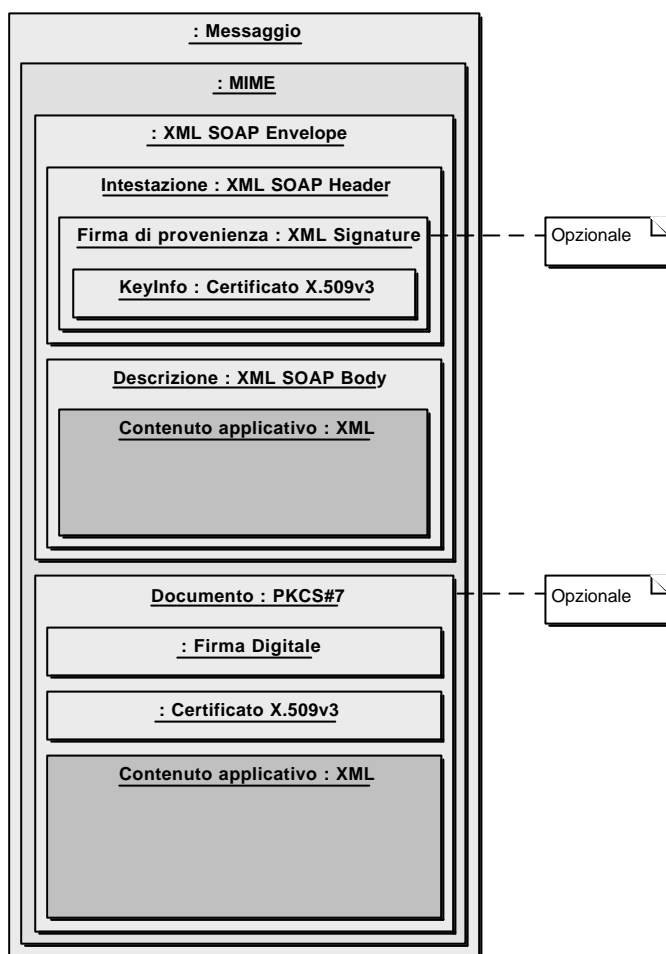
: Messaggio

: MIME

: XML SOAP Envelope

Intestazione : XML SOAP Header

Firma di provenienza : XML Signature

KeyInfo : Certificato X.509v3

Opzionale

Descrizione : XML SOAP Body

Contenuto applicativo : XML

Documento : PKCS#7

Opzionale

: Firma Digitale

: Certificato X.509v3

Contenuto applicativo : XML